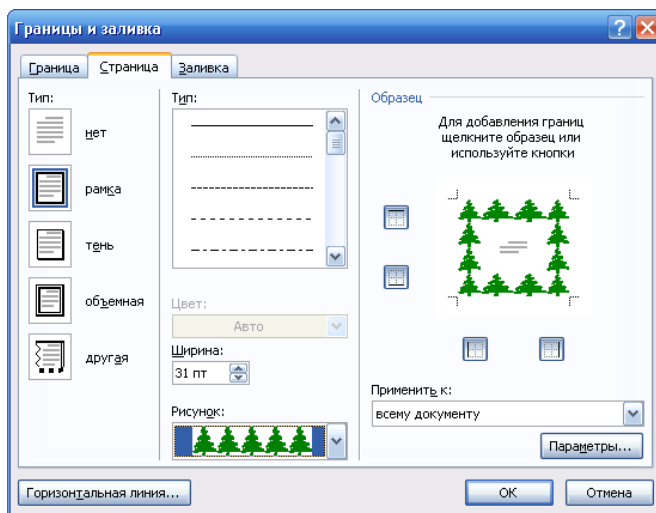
Границы и заливка

Граница | Страница | Заливка

Тип:

нет

рамка

тень

объемная

другая

Тип:

Цвет:

Авто

Ширина:

31 пт

Рисунок:

Образец

Для добавления границ щелкните образец или используйте кнопки

Применить к:

всему документу

Параметры...

Горизонтальная линия...

ОК

Отмена